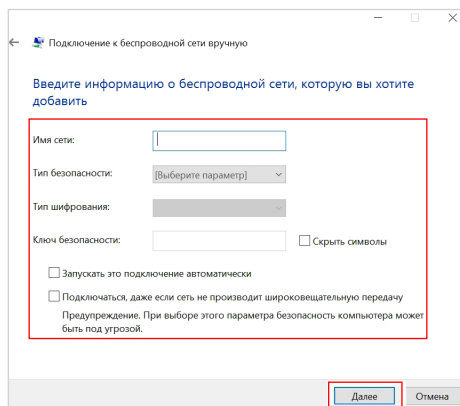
Подключение к беспроводной сети вручную

Введите информацию о беспроводной сети, которую вы хотите добавить

Имя сети:

Тип безопасности: [Выберите параметр]

Тип шифрования:

Ключ безопасности:

Скрыть символы

Запускать это подключение автоматически

Подключаться, даже если сеть не производит широковещательную передачу

Предупреждение. При выборе этого параметра безопасность компьютера может быть под угрозой.

Далее

Отмена